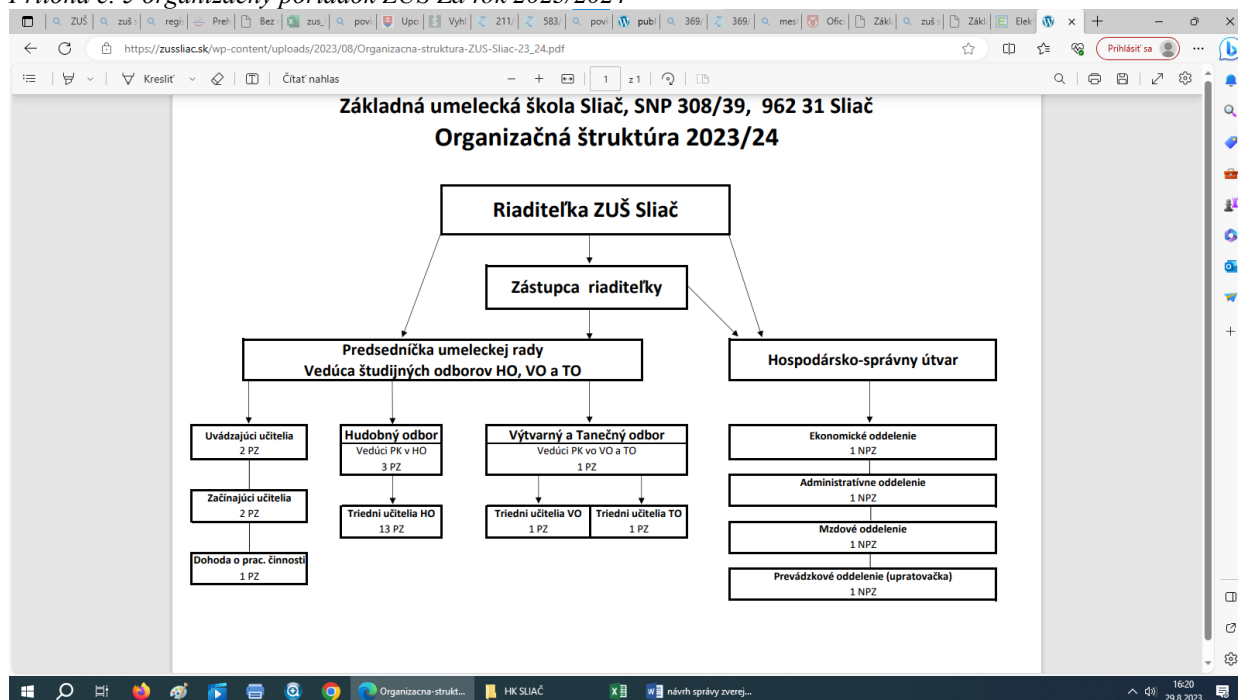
Príloha č. 5 organizačný poriadok ZUŠ za rok 2023/2024

ZUŠ | zuš | regi | Preh | Bez | zus_ | povi | Upo | Vyhl | 211/ | 583/ | povi | publ | 369/ | 369/ | mes | Ofic | Zákl | zuš | Zákl | Elek |

https://zussliac.sk/wp-content/uploads/2023/08/Organizacna-struktura-ZUS-Sliac-23_24.pdf

Prihlásiť sa

Kresliť | Čítať nahlas | 1 | z 1

Základná umelecká škola Sliač, SNP 308/39, 962 31 Sliač
Organizačná štruktúra 2023/24

Riaditeľka ZUŠ Sliač

Zástupca riaditeľky

Predsedníčka umeleckej rady
Vedúca študijných odborov HO, VO a TO

Hospodársko-správny útvar

Uvádzajúci učitelia
2 PZ

Začínajúci učitelia
2 PZ

Dohoda o prac. činnosti
1 PZ

Hudobný odbor
Vedúci PK v HO
3 PZ

Triedni učitelia HO
13 PZ

Výtvarný a Tanečný odbor
Vedúci PK vo VO a TO
1 PZ

Triedni učitelia VO
1 PZ

Triedni učitelia TO
1 PZ

Ekonomické oddelenie
1 NPZ

Administratívne oddelenie
1 NPZ

Mzdové oddelenie
1 NPZ

Prevádzkové oddelenie (upratovačka)
1 NPZ

Organizacna-strukt... | HK SLIAČ | návrh správy zverej...

16:20
29.8.2023